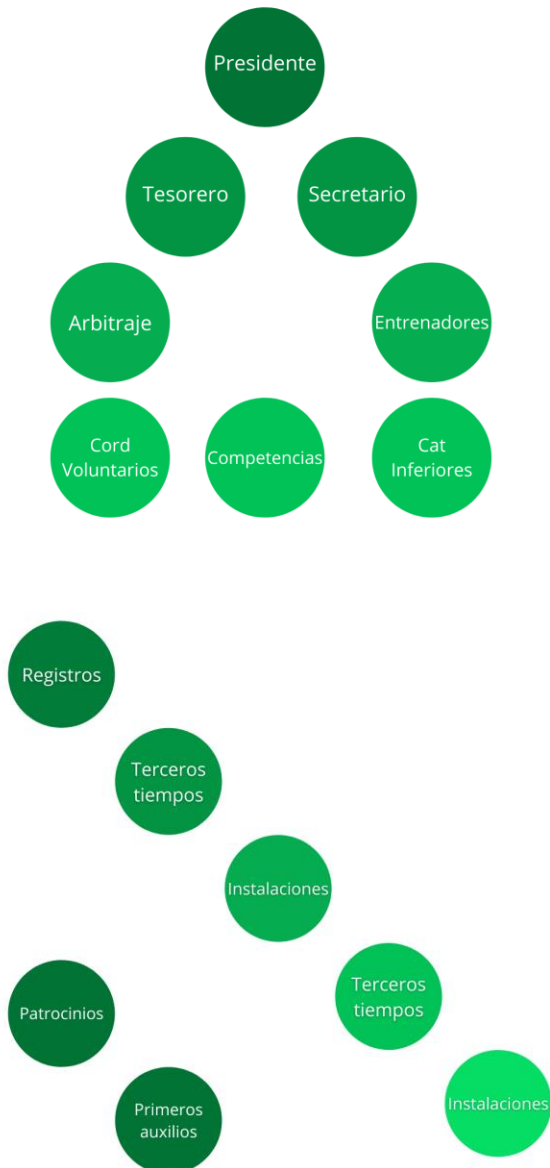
Presidente

Tesorero

Secretario

Arbitraje

Entrenadores

Cord Voluntarios

Competencias

Cat Inferiores

Registros

Terceros tiempos

Instalaciones

Patrocinios

Terceros tiempos

Primeros auxilios

Instalaciones